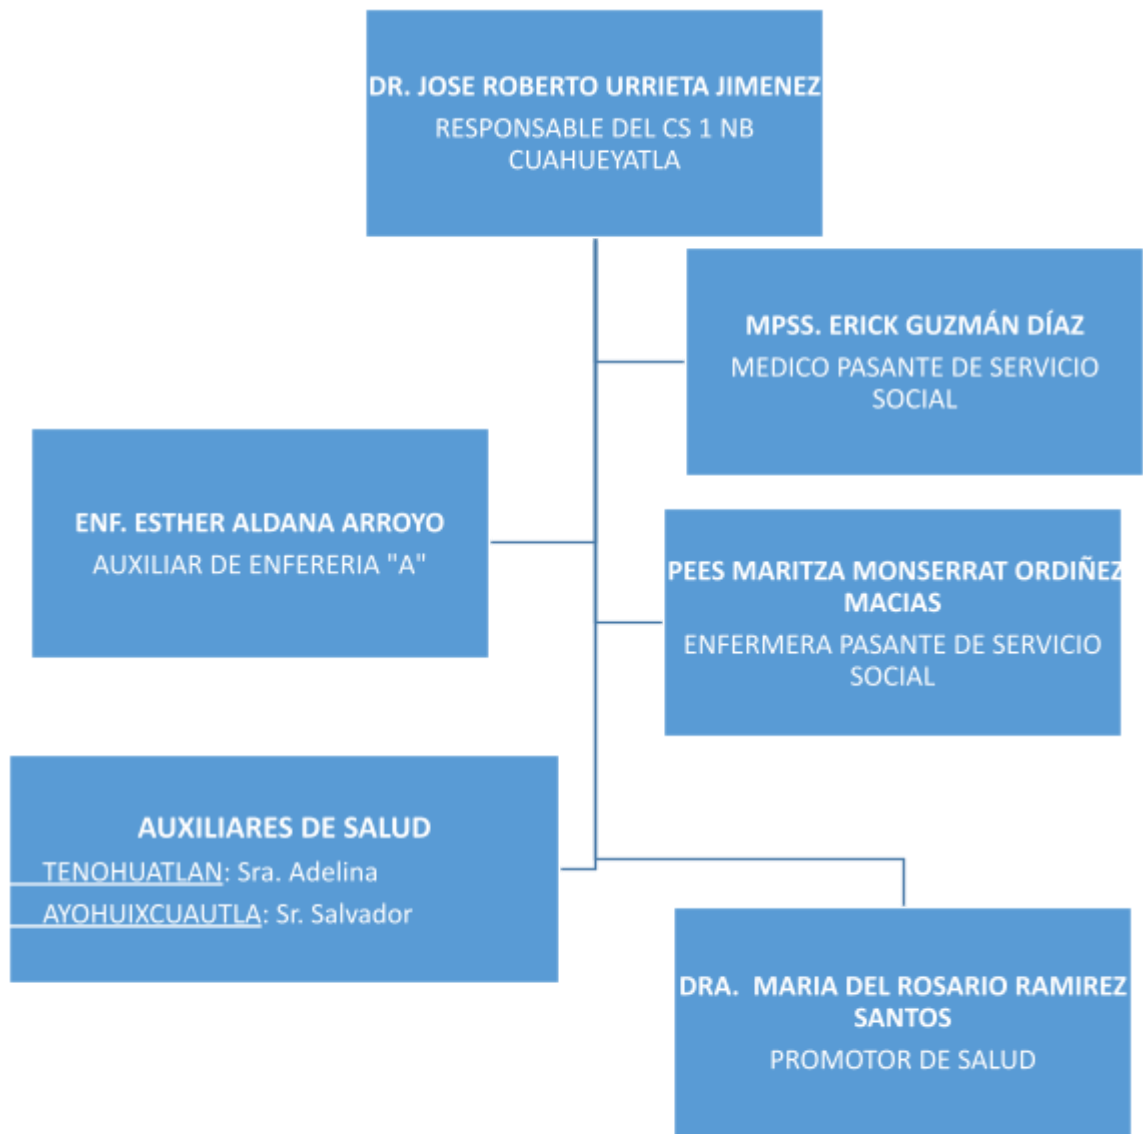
DR. JOSE ROBERTO URRIETA JIMENEZ
RESPONSABLE DEL CS 1 NB CUAHUEYATLA

MPSS. ERICK GUZMÁN DÍAZ
MEDICO PASANTE DE SERVICIO SOCIAL

ENF. ESTHER ALDANA ARROYO
AUXILIAR DE ENFERERIA "A"

PEES MARITZA MONSERRAT ORDIÑEZ MACIAS
ENFERMERA PASANTE DE SERVICIO SOCIAL

AUXILIARES DE SALUD
TENOHUATLAN: Sra. Adelina
AYOHUIXCUAUTLA: Sr. Salvador

DRA. MARIA DEL ROSARIO RAMIREZ SANTOS
PROMOTOR DE SALUD